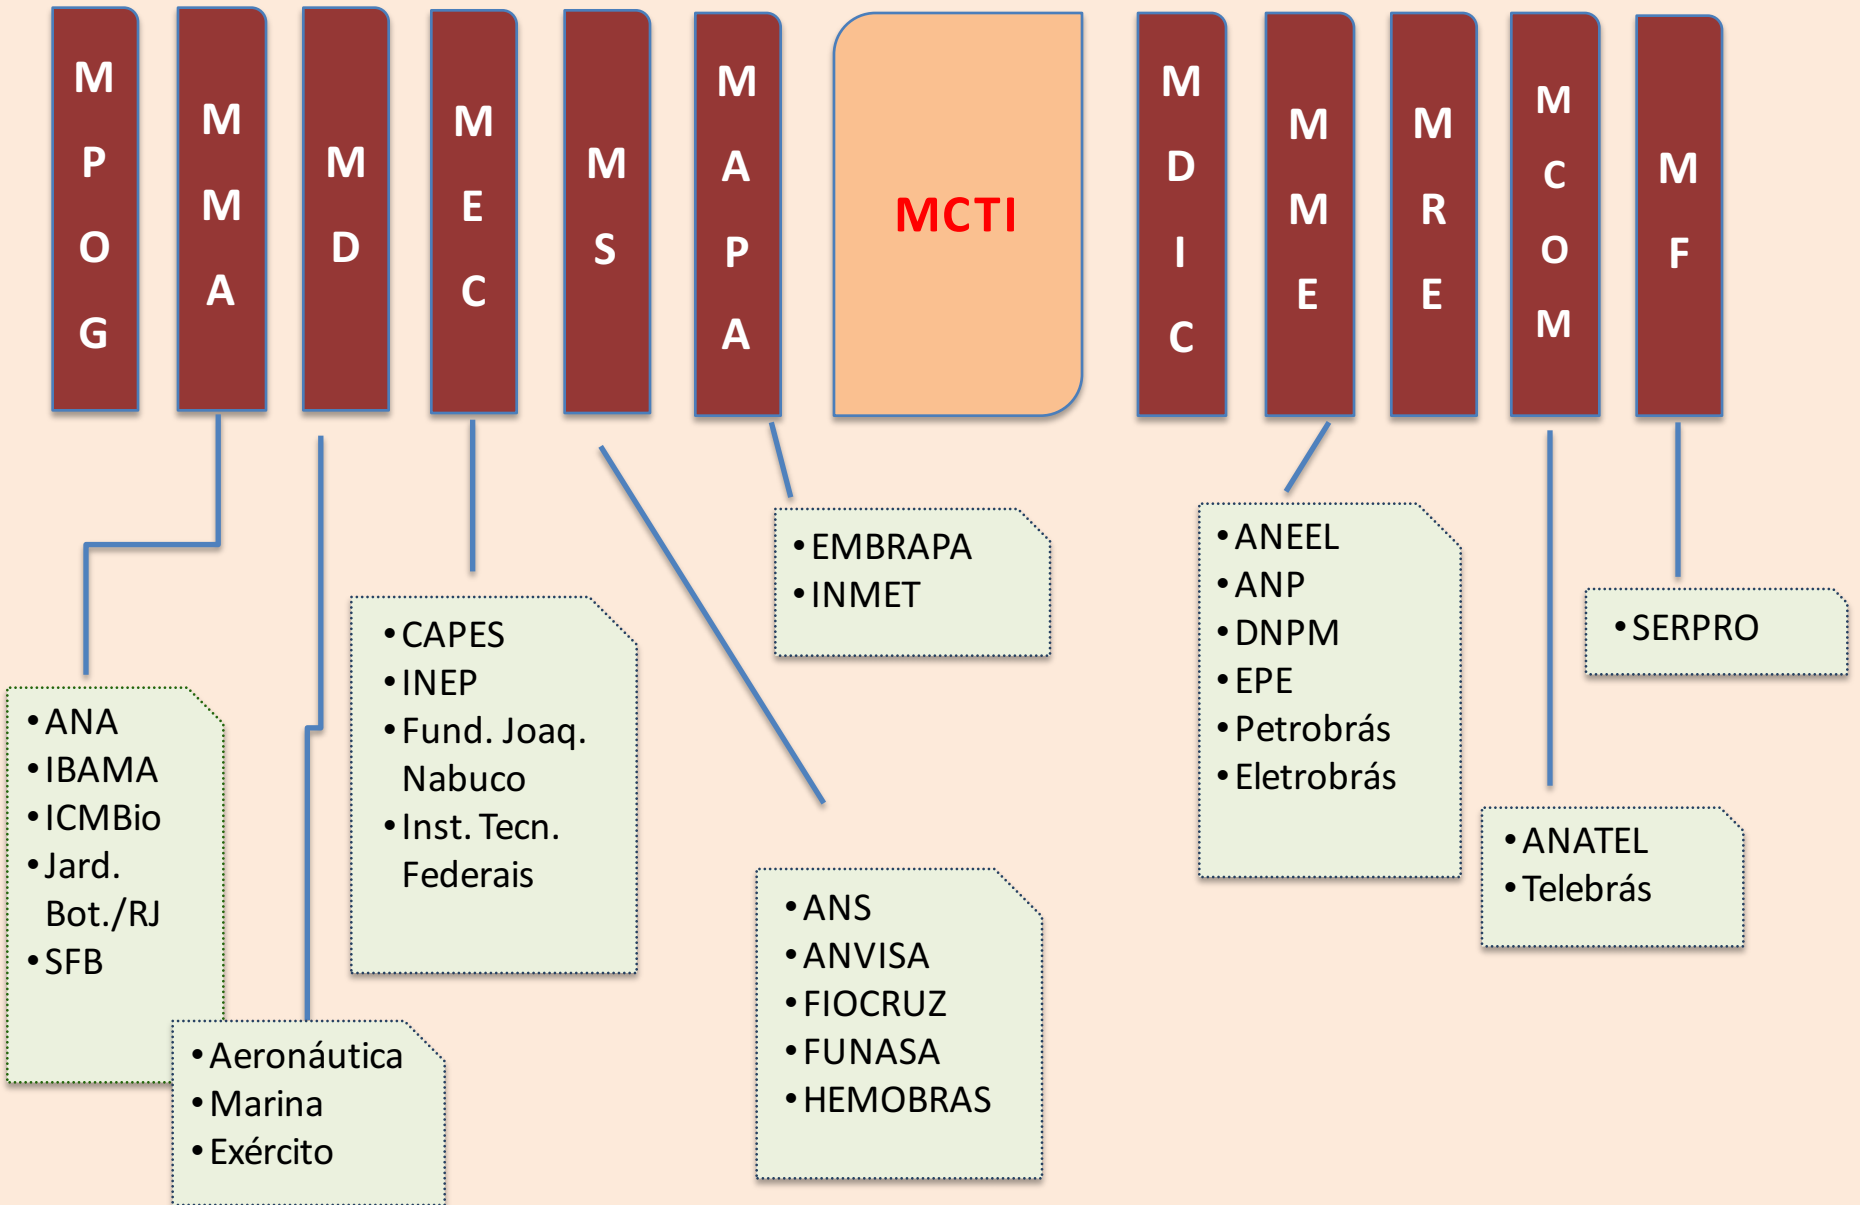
MPOG

MMA

MD

MEC

MS

MAPA

MCTI

MDIC

MME

MRE

MCOM

MF

- ANA
- IBAMA
- ICMBio
- Jard. Bot./RJ
- SFB

- Aeronáutica
- Marina
- Exército

- CAPES
- INEP
- Fund. Joaq. Nabuco
- Inst. Tecn. Federais

- ANS
- ANVISA
- FIOCRUZ
- FUNASA
- HEMOBRAS

- EMBRAPA
- INMET

- ANEEL
- ANP
- DNPM
- EPE
- Petrobrás
- Eletrobrás

- ANATEL
- Telebrás

- SERPRO